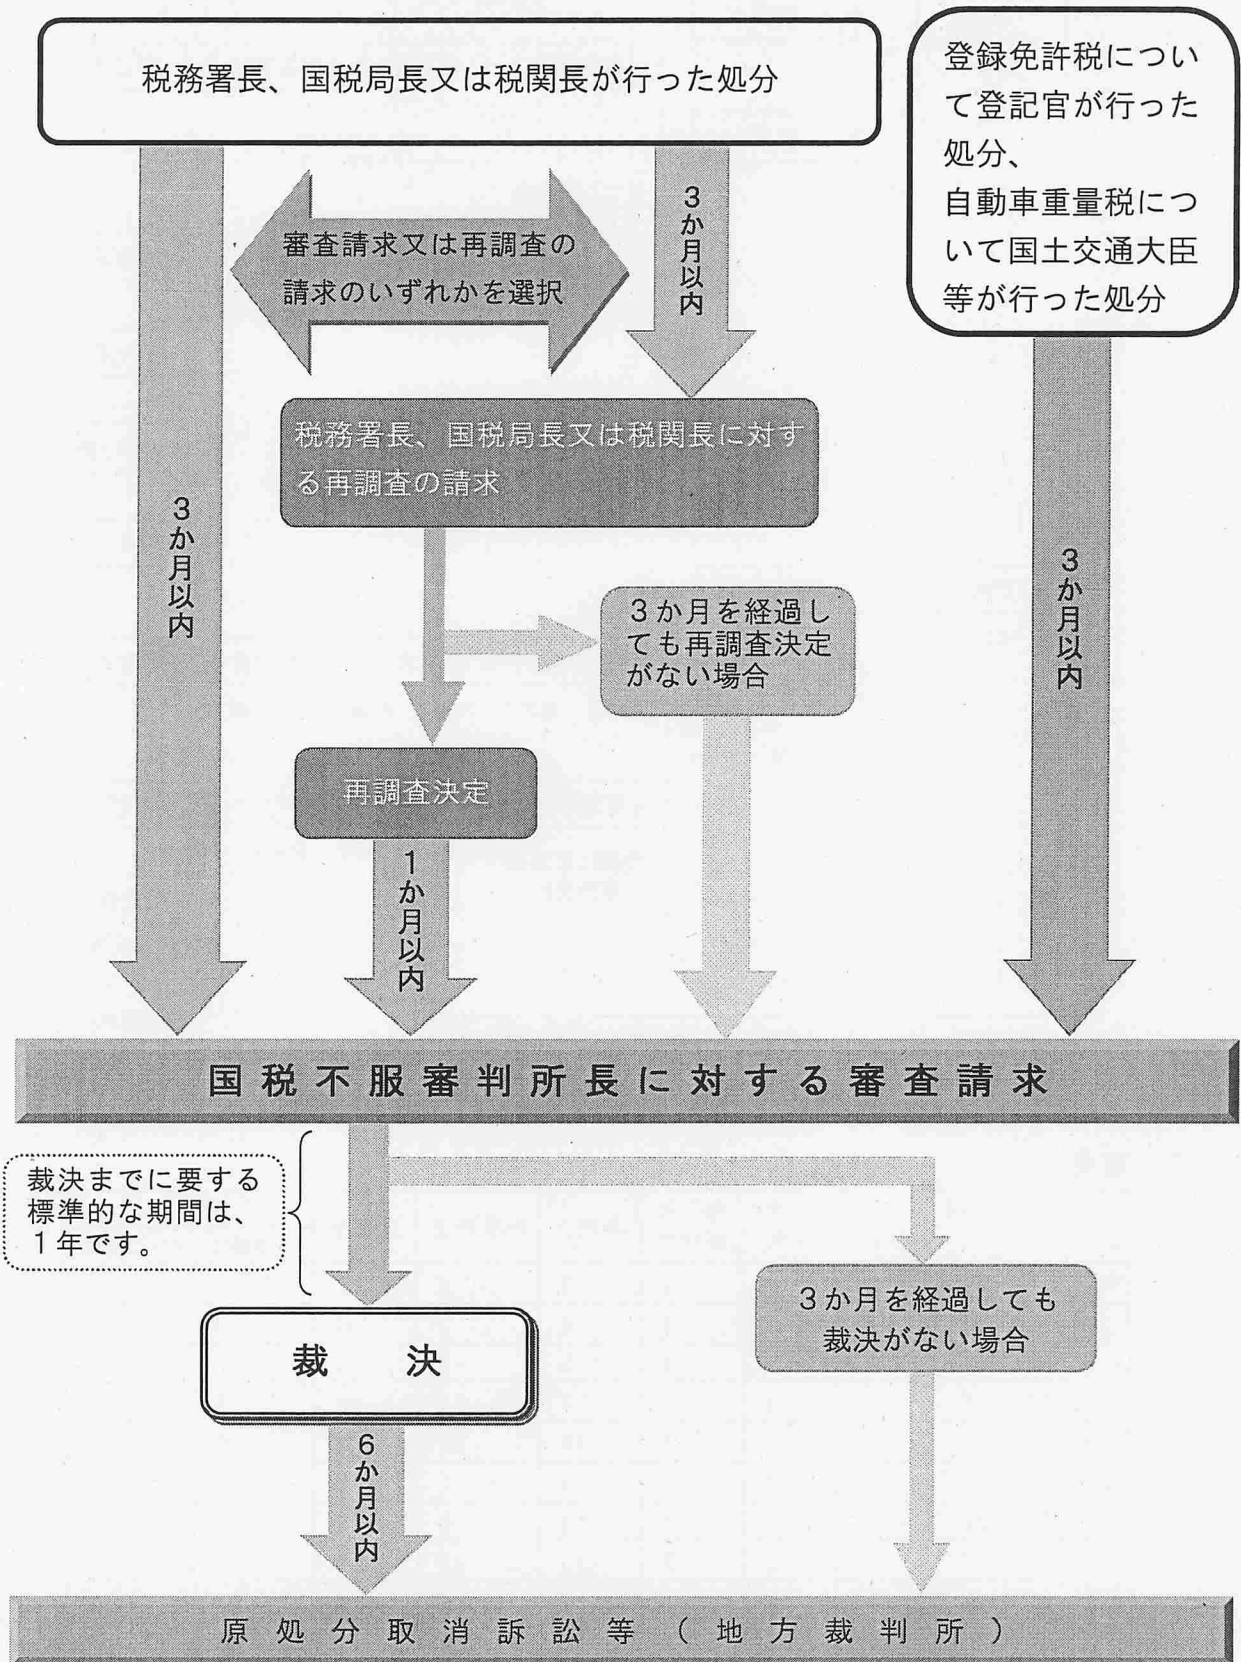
税務署長、国税局長又は税関長が行った処分

登録免許税について登記官が行った処分、
自動車重量税について国土交通大臣等が行った処分

審査請求又は再調査の請求のいずれかを選択

3か月以内

3か月以内

税務署長、国税局長又は税関長に対する再調査の請求

3か月以内

3か月を経過しても再調査決定がない場合

再調査決定

1か月以内

国税不服審判所長に対する審査請求

裁決までに要する標準的な期間は、1年です。

3か月を経過しても裁決がない場合

裁　決

6か月以内

原処分取消訴訟等（地方裁判所）